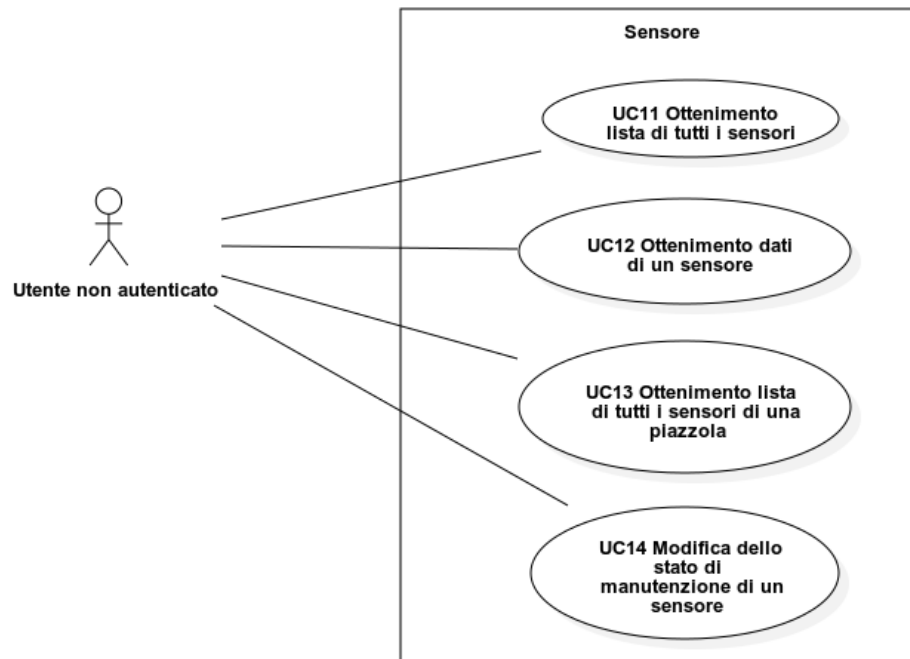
Sensore

UC11 Ottenimento lista di tutti i sensori

UC12 Ottenimento dati di un sensore

UC13 Ottenimento lista di tutti i sensori di una piazzola

UC14 Modifica dello stato di manutenzione di un sensore

Utente non autenticato